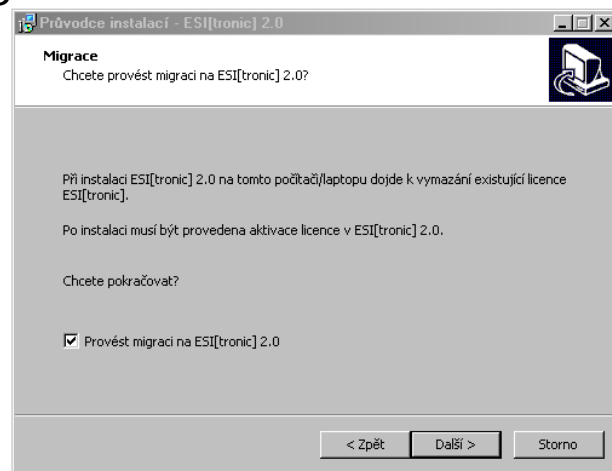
Průvodce instalací - ESI[tronic] 2.0

Migrace
Chcete provést migraci na ESI[tronic] 2.0?

Při instalaci ESI[tronic] 2.0 na tomto počítači/laptopu dojde k vymazání existující licence ESI[tronic].

Po instalaci musí být provedena aktivace licence v ESI[tronic] 2.0.

Chcete pokračovat?

Provést migraci na ESI[tronic] 2.0

< Zpět
Další >
Storno